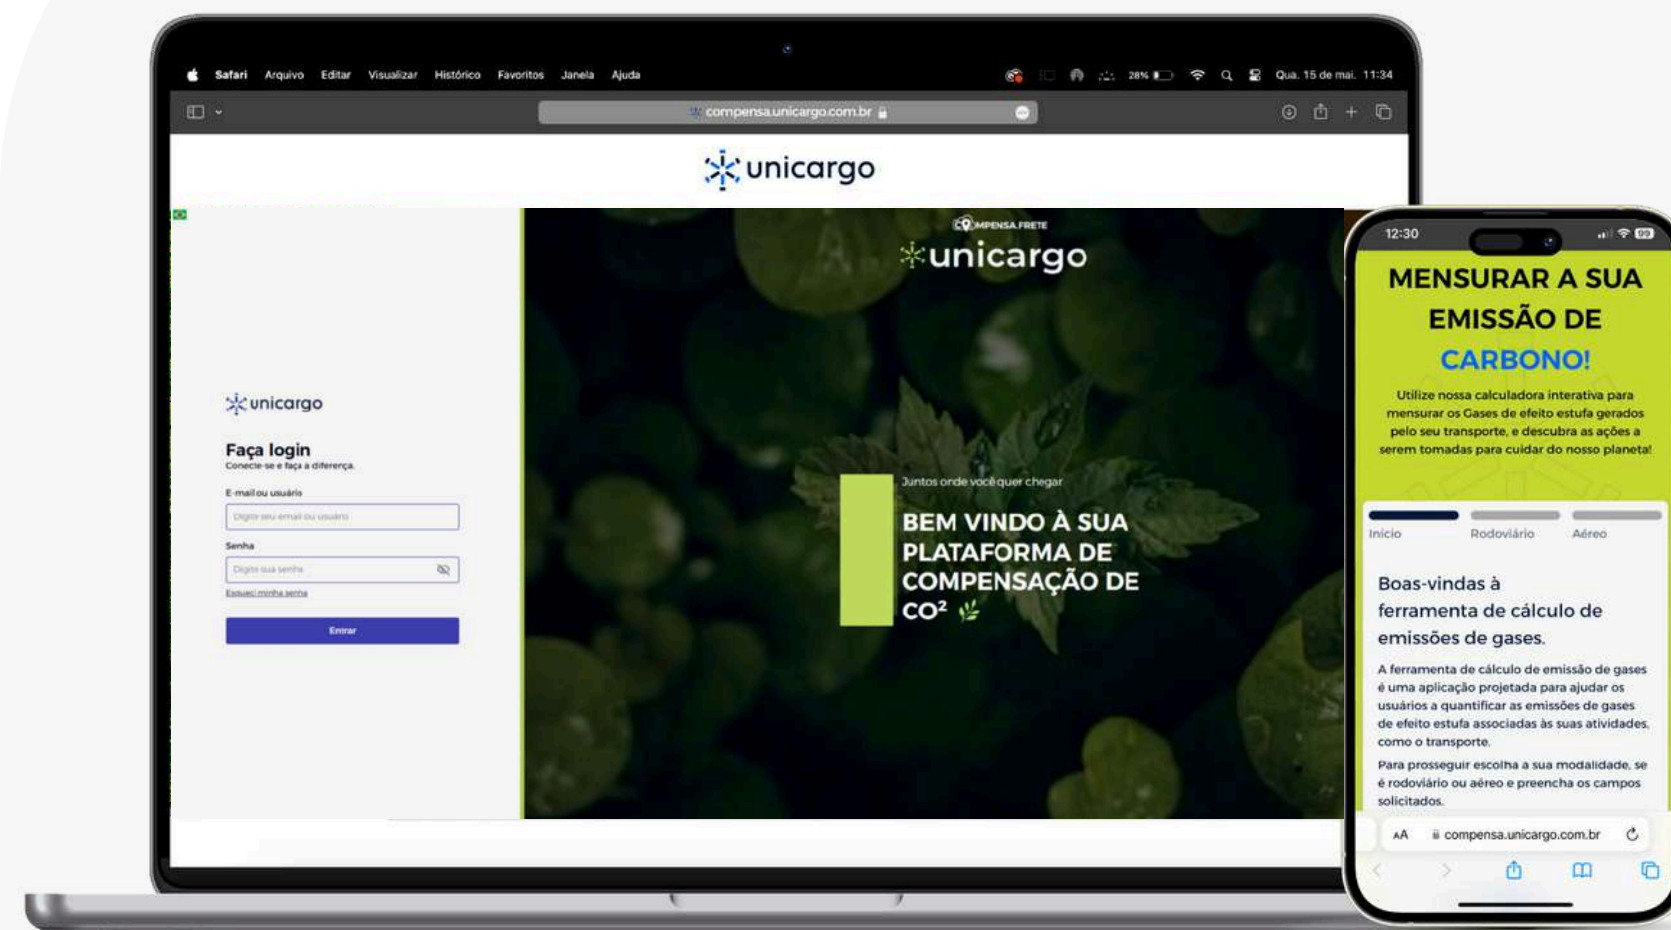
Safari Arquivo Editar Visualizar Histórico Favoritos Janela Ajuda

28% Qua. 15 de mai. 11:34

compensa.unicargo.com.br

unicargo

unicargo

Faça login
Conecte-se e faça a diferença.

E-mail ou usuário

Digite seu email ou usuário

Senha

Digite sua senha

Esqueci minha senha

Entrar

COMPENSA FRETE
unicargo

Juntos onde você quer chegar

BEM VINDO À SUA PLATAFORMA DE COMPENSAÇÃO DE CO²

12:30

MENSURAR A SUA EMISSÃO DE CARBONO!

Utilize nossa calculadora interativa para mensurar os Gases de efeito estufa gerados pelo seu transporte, e descubra as ações a serem tomadas para cuidar do nosso planeta!

Início Rodoviário Aéreo

Boas-vindas à ferramenta de cálculo de emissões de gases.

A ferramenta de cálculo de emissão de gases é uma aplicação projetada para ajudar os usuários a quantificar as emissões de gases de efeito estufa associadas às suas atividades, como o transporte.

Para prosseguir escolha a sua modalidade, se é rodoviário ou aéreo e preencha os campos solicitados.

AA compensa.unicargo.com.br